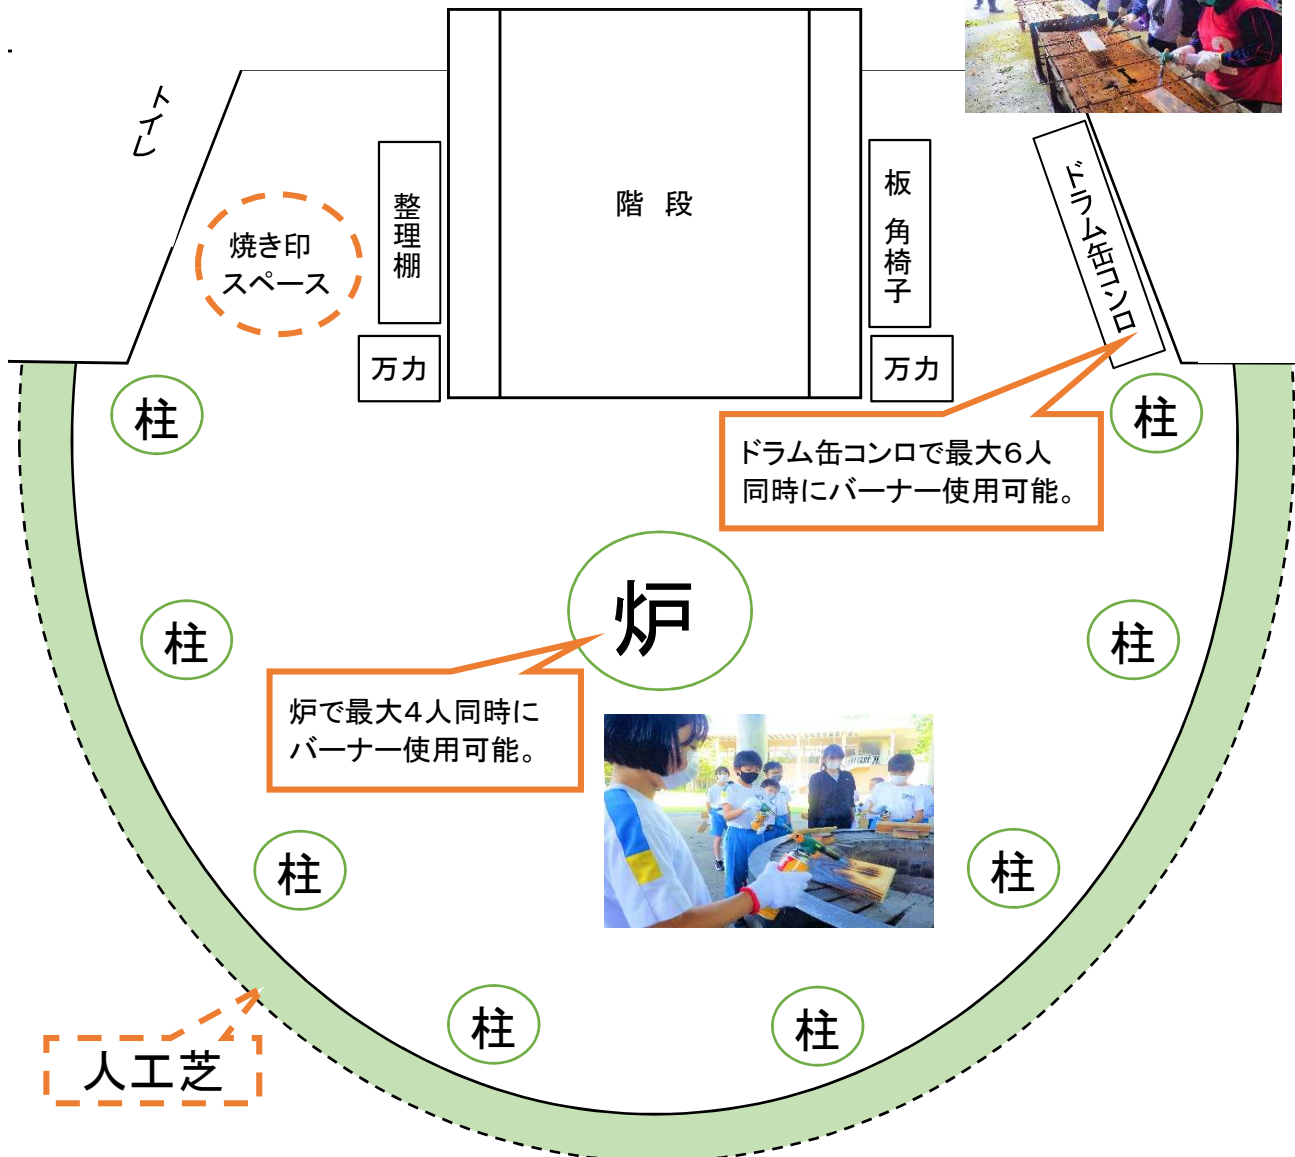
トイレ

焼き印
スペース

整理棚

万力

階 段

板
角椅子

万力

ドラム缶コンロ

ドラム缶コンロで最大6人同時にバーナー使用可能。

柱

柱

炉

柱

柱

炉で最大4人同時にバーナー使用可能。

柱

柱

柱

柱

人工芝